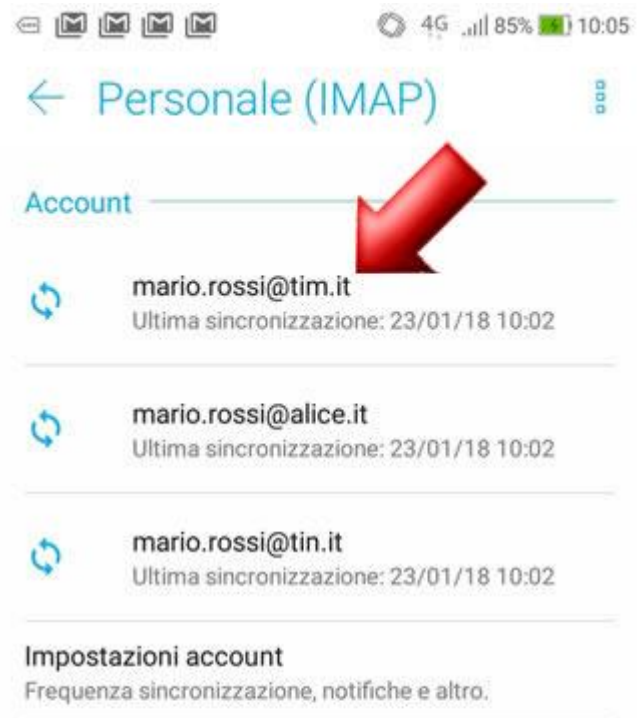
4G 85% 10:05

Personale (IMAP)

Account

mario.rossi@tim.it
Ultima sincronizzazione: 23/01/18 10:02

mario.rossi@alice.it
Ultima sincronizzazione: 23/01/18 10:02

mario.rossi@tin.it
Ultima sincronizzazione: 23/01/18 10:02

Impostazioni account
Frequenza sincronizzazione, notifiche e altro.